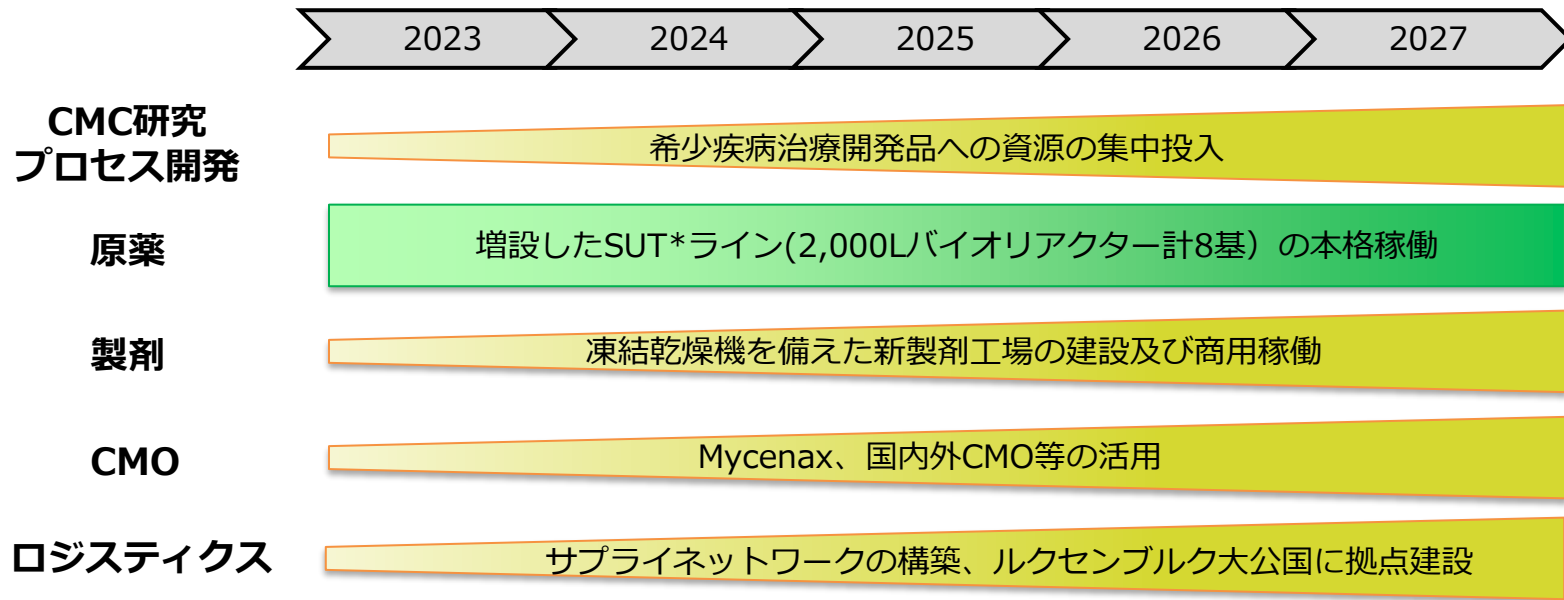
2023 2024 2025 2026 2027

CMC研究
プロセス開発

希少疾病治療開発品への資源の集中投入

原薬

増設したSUT*ライン(2,000Lバイオリアクター計8基）の本格稼働

製剤

凍結乾燥機を備えた新製剤工場の建設及び商用稼働

CMO

Mycenax、国内外CMO等の活用

ロジスティクス

サプライネットワークの構築、ルクセンブルク大公国に拠点建設